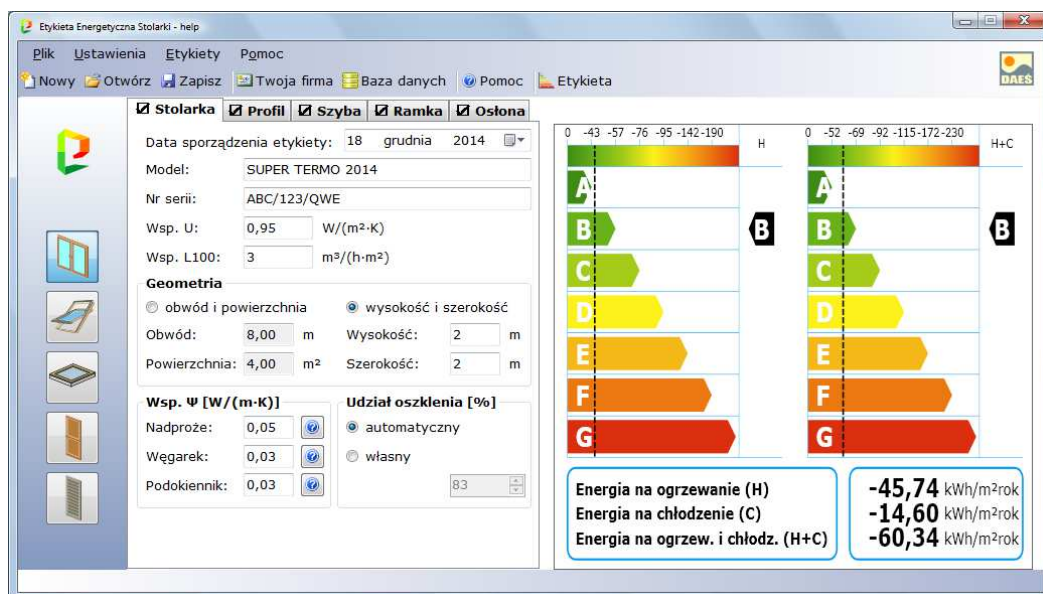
Etykieta Energetyczna Stolarki - help

Plik Ustawienia Etykiety Pomoc

Nowy Otwórz Zapisz Twoja firma Baza danych Pomoc Etykieta

DAES

Stolarka | Profil | Szyba | Ramka | Osłona

Data sporządzenia etykiety: 18 grudnia 2014

Model: SUPER TERMO 2014

Nr serii: ABC/123/QWE

Wsp. U: 0,95 W/(m²·K)

Wsp. L100: 3 m³/(h·m²)

Geometria

obwód i powierzchnia

wysokość i szerokość

Obwód: 8,00 m

Wysokość: 2 m

Powierzchnia: 4,00 m²

Szerokość: 2 m

Wsp. Ψ [W/(m·K)]

Nadproże: 0,05

Węgarek: 0,03

Podokiennik: 0,03

Udział oszklenia [%]

automatyczny

własny

83

0 -43 -57 -76 -95 -142-190 H

A
B
C
D
E
F
G

B

0 -52 -69 -92 -115-172-230 H+C

A
B
C
D
E
F
G

B

Energia na ogrzewanie (H)
Energia na chłodzenie (C)
Energia na ogrzew. i chłodz. (H+C)

-45,74 kWh/m²rok
-14,60 kWh/m²rok
-60,34 kWh/m²rok